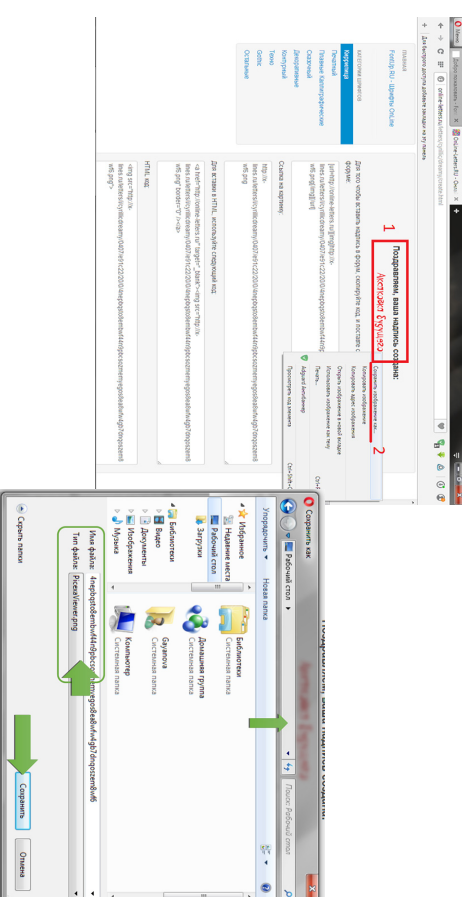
Главная
Fonts.Ru - Шрифты online

Категории шрифтов

Кириллица
Готика
Латиница
Рукописные
Декоративные
Каллиграфические
Контурные
Печатные
Тени
Остальные

Поздравляем, ваша надпись создана:

Листает будущее

1

2

Сохранить изображение как...
Копировать изображение
Копировать адрес изображения
Открыть изображение в новой вкладке
Искать изображение в Google
Печать...
Adguard Антибаннер
Просмотреть код элемента

Для того чтобы вставить надпись в форум, скопируйте код, и поставьте с форуме:

Ссылка на картинку:

Для вставки в HTML, используйте следующий код:

HTML код

Сохранить как
Рабочий стол
Поиск: Рабочий стол
Упорядочить
Новая папка
Избранное
Недавние места
Рабочий стол
Загрузки
Библиотеки
Видео
Документы
Изображения
Музыка
Библиотеки
Системная папка
Домашняя группа
Системная папка
Gayanova
Системная папка
Компьютер
Системная папка
Имя файла:
Тип файла: PicasaViewer.png
Скрыть папки
Сохранить
Отмена